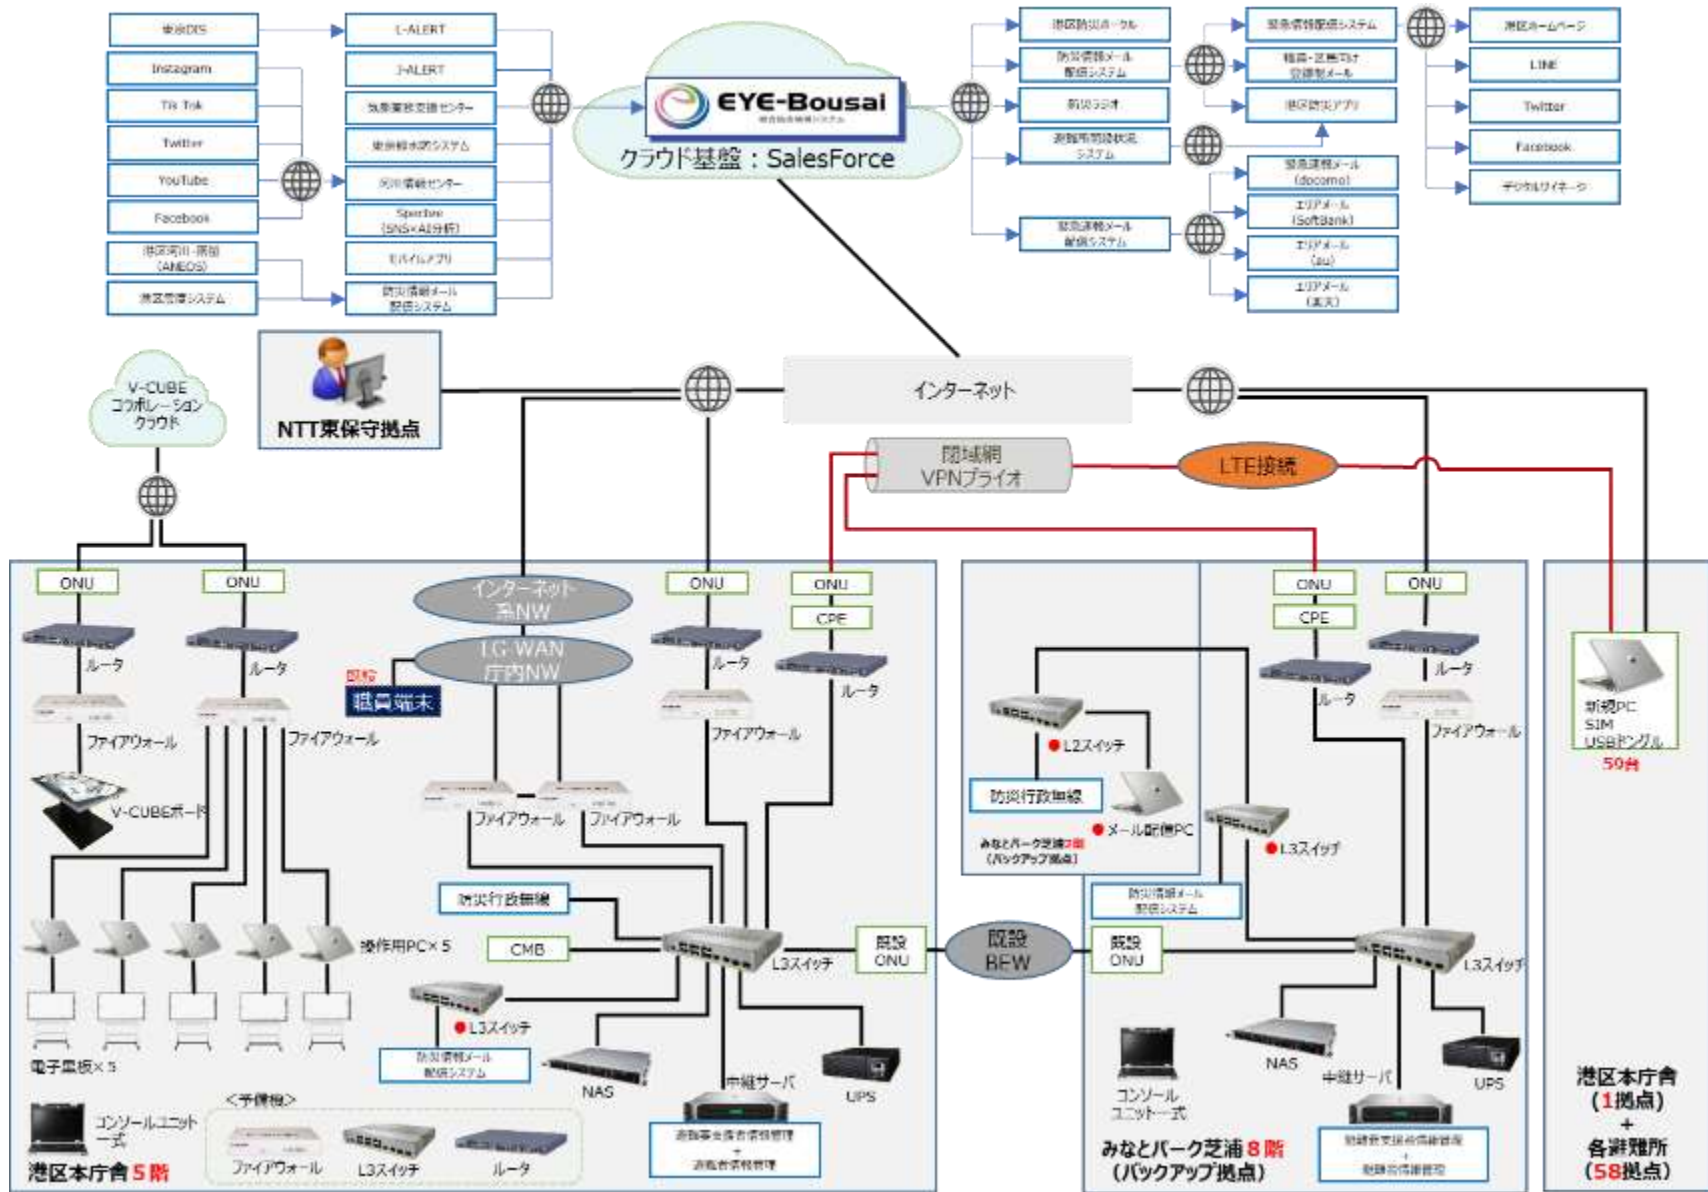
東京DIS
Instagram
Tik Tok
Twitter
YouTube
Facebook
港区河川・雨量 (AMEDIS)
港区防災システム
L-ALERT
J-ALERT
気象業務支援センター
東京都水防システム
河川情報センター
Spectee (SNS×AI分析)
モバイルアプリ
防災情報メール配信システム
EYE-Bousai
クラウド基盤：SalesForce
港区防災ポータル
防災情報メール配信システム
防災ラジオ
避難所開設状況システム
緊急速報メール配信システム
緊急情報配信システム
職員・区民向け登録制メール
港区防災アプリ
緊急速報メール (docomo)
エリアメール (SoftBank)
エリアメール (au)
エリアメール (楽天)
港区ホームページ
LINE
Twitter
Facebook
デジタルサイネージ
V-CUBE コラボレーション クラウド
NTT東保守拠点
インターネット
閉域網 VPNプライオ
LTE接続
ONU
ONU
ルータ
ルータ
ファイアウォール
ファイアウォール
V-CUBEボード
インターネット系NW
LG WAN 庁内NW
既設
職員端末
ONU
ONU
CPE
ルータ
ルータ
ファイアウォール
ファイアウォール
ファイアウォール
防災行政無線
CMB
操作用PC×5
L3スイッチ
既設 ONU
既設 BFW
L3スイッチ
防災情報メール配信システム
NAS
中継サーバ
UPS
避難者支援者情報管理 + 避難者情報管理
電子黒板×5
コンソールユニット一式
<予備機>
ファイアウォール
L3スイッチ
ルータ
港区本庁舎5階
L2スイッチ
防災行政無線
メール配信PC
みなとパーク芝浦2階 (バックアップ拠点)
ONU
ONU
CPE
ルータ
ルータ
ファイアウォール
L3スイッチ
防災情報メール配信システム
既設 ONU
L3スイッチ
コンソールユニット一式
NAS
中継サーバ
UPS
避難者支援者情報管理 + 避難者情報管理
みなとパーク芝浦8階 (バックアップ拠点)
新規PC SIM USBドングル
50台
港区本庁舎 (1拠点) + 各避難所 (58拠点)